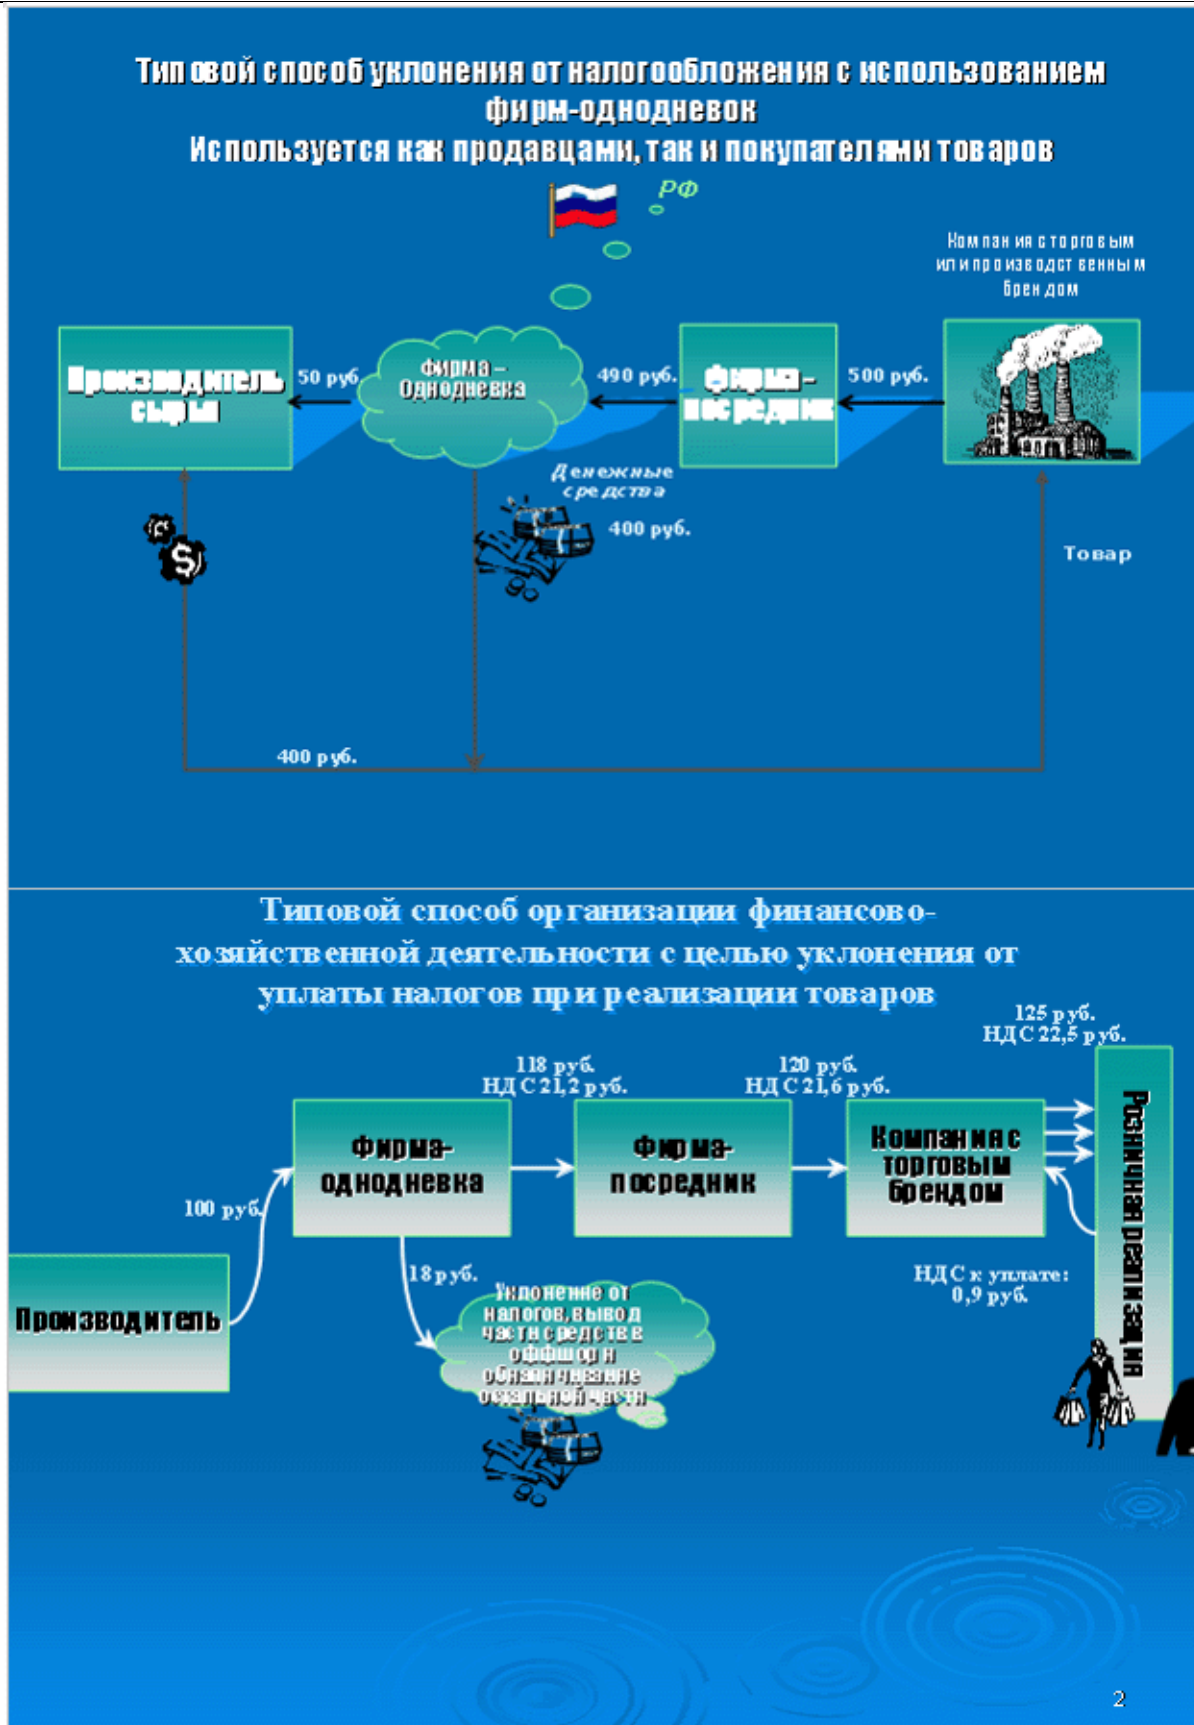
Типовой способ уклонения от налогообложения с использованием фирм-однодневок
Используется как продавцами, так и покупателями товаров

РФ

Компания с торговым или производственным брендом

Производитель сырья

50 руб.

Фирма – Однодневка

490 руб.

Фирма - посредник

500 руб.

Денежные средства

400 руб.

Товар

400 руб.

Типовой способ организации финансово-хозяйственной деятельности с целью уклонения от уплаты налогов при реализации товаров

125 руб.
НДС 22,5 руб.

118 руб.
НДС 21,2 руб.

120 руб.
НДС 21,6 руб.

Фирма-однодневка

Фирма-посредник

Компания с торговым брендом

Розничная реализация

100 руб.

Производитель

18 руб.

Уклонение от налогов, вывод части средств в оффшор и обналичивание остальной части

НДС к уплате: 0,9 руб.

2